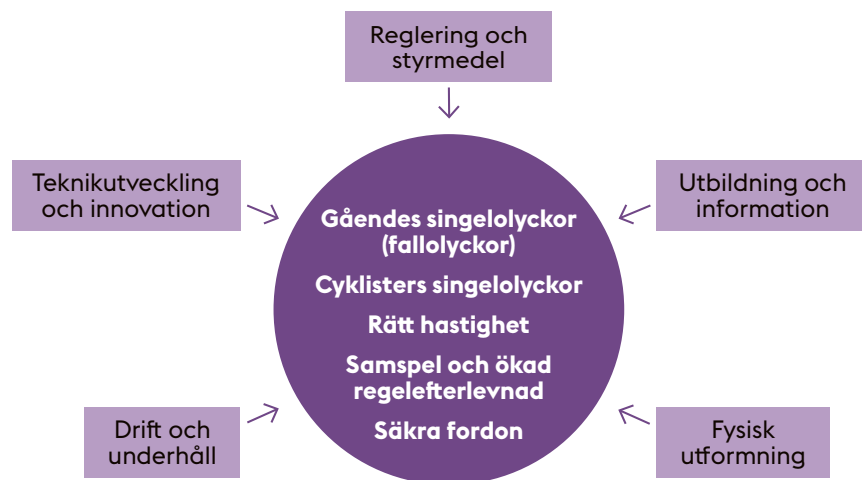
Reglering och styrmedel

Teknikutveckling och innovation

Utbildning och information

Gåendes singelolyckor (fallolyckor)

Cyklisters singelolyckor

Rätt hastighet

Samspel och ökad regelefterlevnad

Säkra fordon

Drift och underhåll

Fysisk utformning